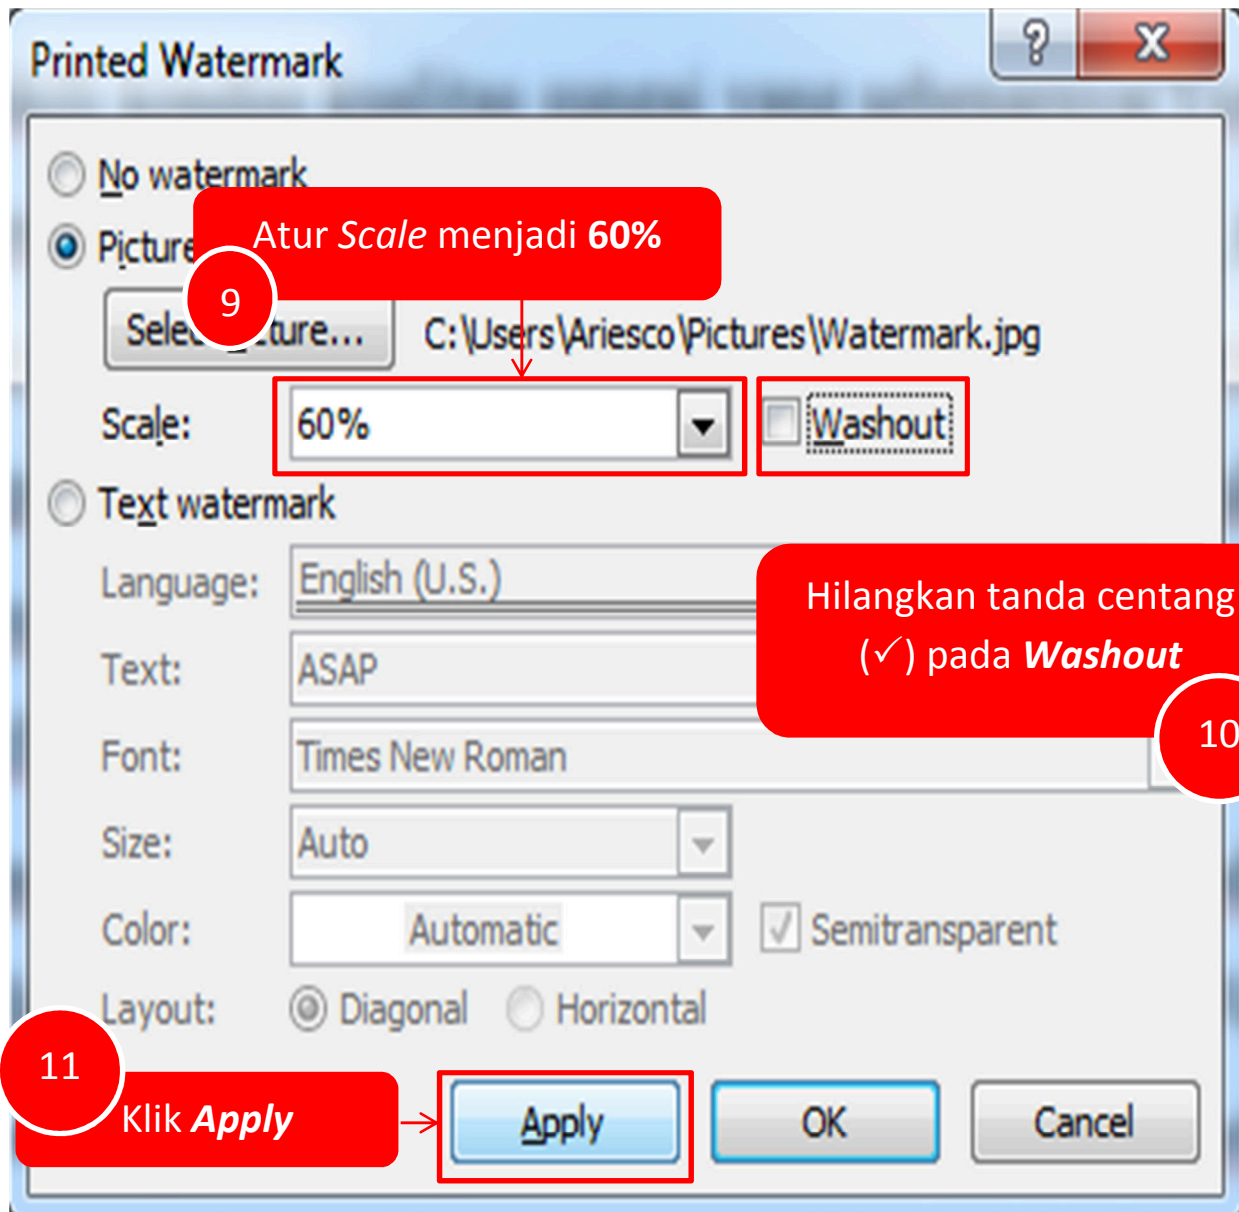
Printed Watermark

?
X

No watermark

Picture

Atur *Scale* menjadi **60%**

9

Sele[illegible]ture...
C:\Users\Ariesco\Pictures\Watermark.jpg

Scale: 60%
Washout

Text watermark

Language: English (U.S.)

Hilangkan tanda centang (✓) pada ***Washout***

10

Text: ASAP

Font: Times New Roman

Size: Auto

Color: Automatic
Semitransparent

Layout: Diagonal Horizontal

11

Klik ***Apply***

Apply OK Cancel